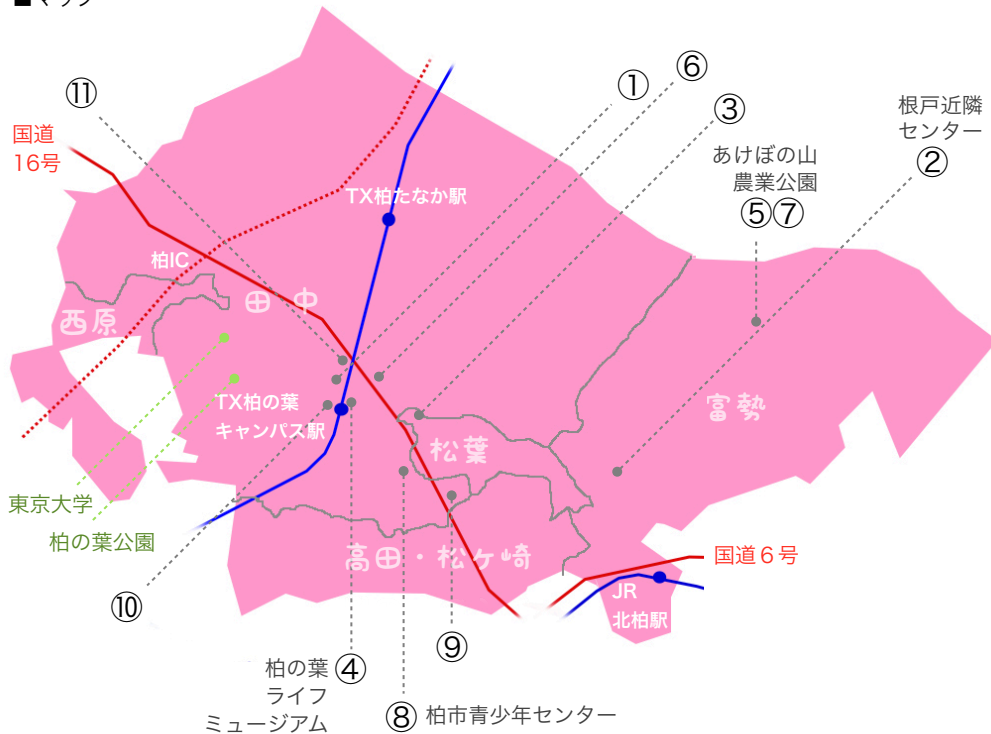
■マップ

⑪
①
⑥
③
根戸近隣センター
②
国道16号
あけぼの山農業公園
⑤⑦
TX柏たなか駅
柏IC
西原
田中
TX柏の葉キャンパス駅
富勢
松葉
東京大学
柏の葉公園
高田・松ケ崎
国道６号
JR北柏駅
⑩
⑨
柏の葉ライフミュージアム ④
⑧ 柏市青少年センター